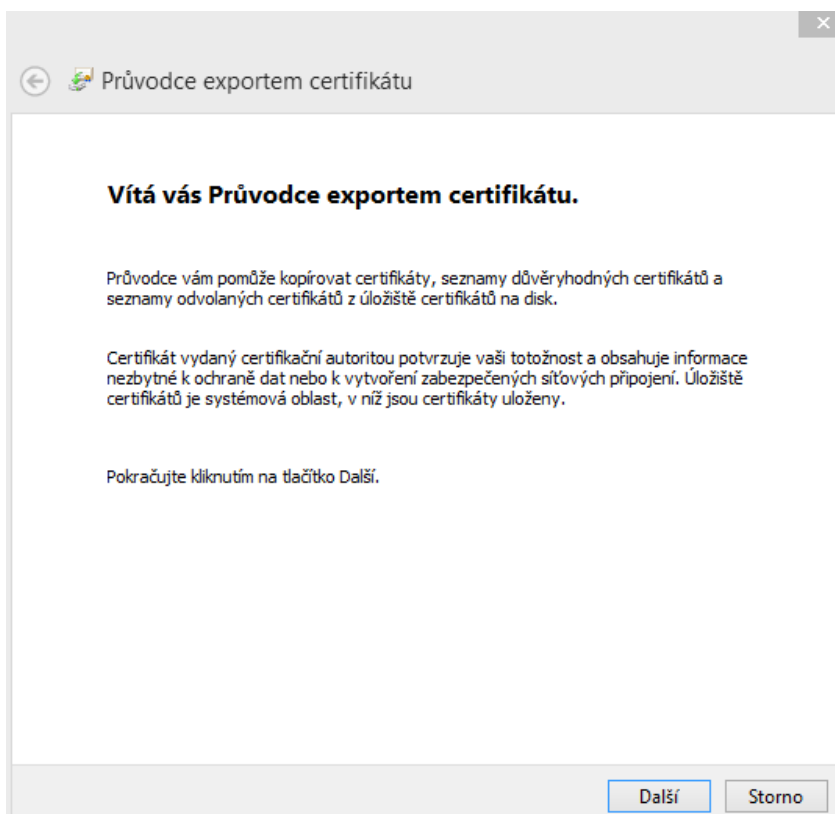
Průvodce exportem certifikátu

Vítá vás Průvodce exportem certifikátu.

Průvodce vám pomůže kopírovat certifikáty, seznamy důvěryhodných certifikátů a seznamy odvolaných certifikátů z úložiště certifikátů na disk.

Certifikát vydaný certifikační autoritou potvrzuje vaši totožnost a obsahuje informace nezbytné k ochraně dat nebo k vytvoření zabezpečených síťových připojení. Úložiště certifikátů je systémová oblast, v níž jsou certifikáty uloženy.

Pokračujte kliknutím na tlačítko Další.

Další
Storno